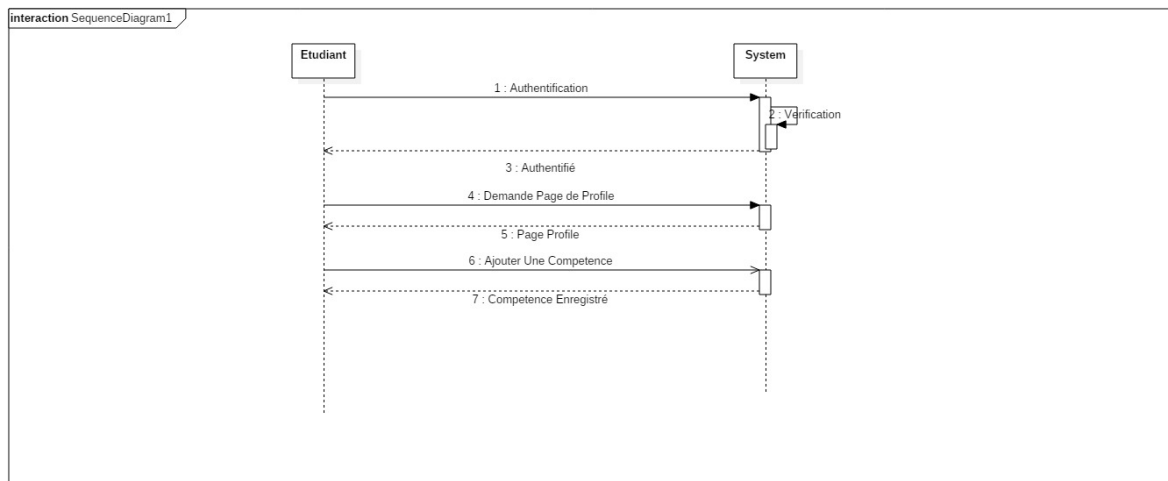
interaction SequenceDiagram1

Etudiant

System

1 : Authentification

2 : Verification

3 : Authentifié

4 : Demande Page de Profile

5 : Page Profile

6 : Ajouter Une Competence

7 : Competence Enregistré